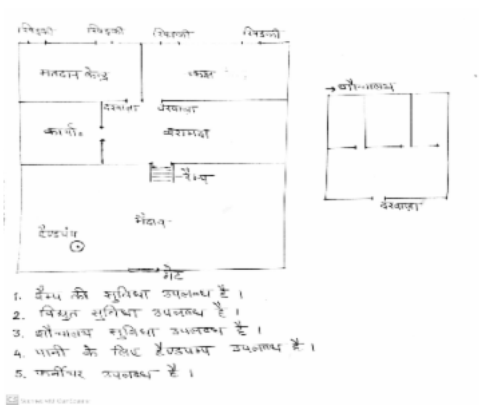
खिड़की खिड़की खिड़की खिड़की

मतदान केन्द्र

कक्ष

दरवाजा दरवाजा

कार्या०

बरामदा

रैम्प

मैदान

हैण्डपंप

गेट

शौचालय

दरवाजा

1. रैम्प की सुविधा उपलब्ध है।
2. विद्युत सुविधा उपलब्ध है।
3. शौचालय सुविधा उपलब्ध है।
4. पानी के लिए हैण्डपम्प उपलब्ध है।
5. फर्नीचर उपलब्ध है।

Scanned with CamScanner